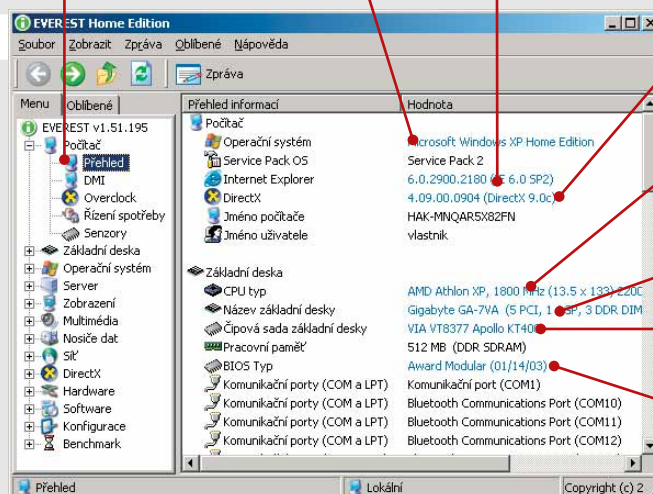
EVEREST Home Edition

Soubor Zobrazit Zpráva Oblíbené Nápověda

Zpráva

Menu | Oblíbené

EVEREST v1.51.195
Počítač
Přehled
DMI
Overclock
Řízení spotřeby
Senzory
Základní deska
Operační systém
Server
Zobrazení
Multimédia
Nosiče dat
Síť
DirectX
Hardware
Software
Konfigurace
Benchmark

| Přehled informací | Hodnota |
|---|---|
| Počítač | |
| Operační systém | Microsoft Windows XP Home Edition |
| Service Pack OS | Service Pack 2 |
| Internet Explorer | 6.0.2900.2180 (IE 6.0 SP2) |
| DirectX | 4.09.00.0904 (DirectX 9.0c) |
| Jméno počítače | HAK-MNQAR5X82FN |
| Jméno uživatele | vlastnik |
| Základní deska | |
| CPU typ | AMD Athlon XP, 1800 MHz (13.5 x 133) 2200 |
| Název základní desky | Gigabyte GA-7VA (5 PCI, 1 AGP, 3 DDR DIM |
| Čipová sada základní desky | VIA VT8377 Apollo KT400 |
| Pracovní paměť | 512 MB (DDR SDRAM) |
| BIOS Typ | Award Modular (01/14/03) |
| Komunikační porty (COM a LPT) | Komunikační port (COM1) |
| Komunikační porty (COM a LPT) | Bluetooth Communications Port (COM10) |
| Komunikační porty (COM a LPT) | Bluetooth Communications Port (COM11) |
| Komunikační porty (COM a LPT) | Bluetooth Communications Port (COM12) |

Přehled | Lokální | Copyright (c) 2